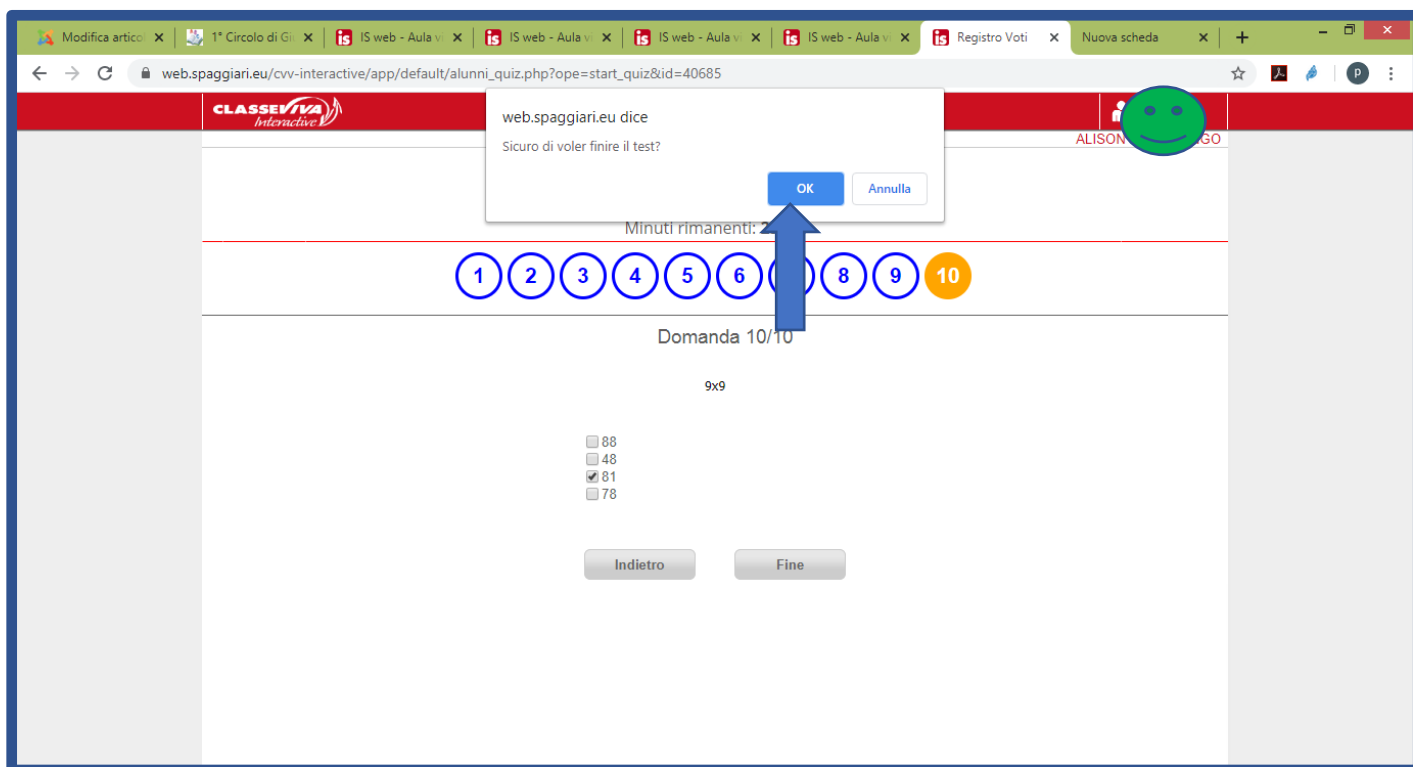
Modifica artico | 1° Circolo di Gi | IS web - Aula v | IS web - Aula v | IS web - Aula v | IS web - Aula v | Registro Voti | Nuova scheda

web.spaggiari.eu/cvv-interactive/app/default/alunni_quiz.php?ope=start_quiz&id=40685

CLASSEVIVA Interactive

ALISON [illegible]GO

web.spaggiari.eu dice

Sicuro di voler finire il test?

OK

Annulla

Minuti rimanenti: 2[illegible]

1 2 3 4 5 6 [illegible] 8 9 10

Domanda 10/10

9x9

88
48
81
78

Indietro

Fine